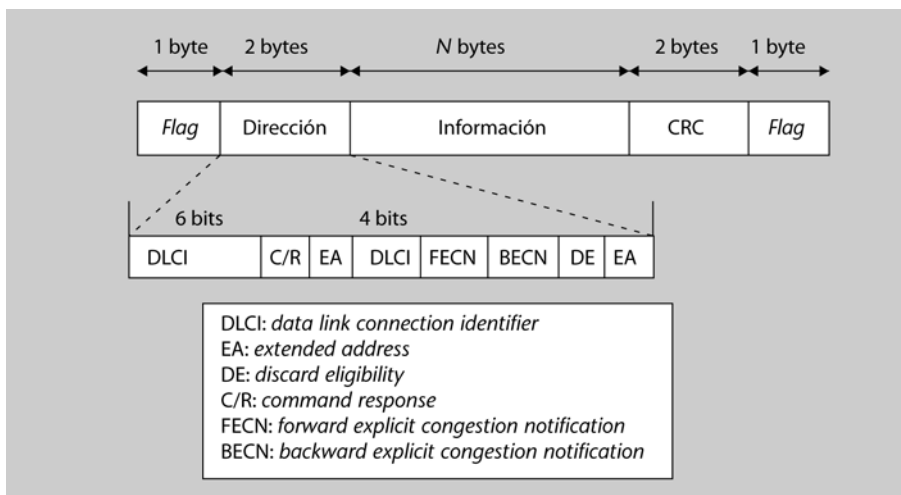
1 byte 2 bytes *N* bytes 2 bytes 1 byte

| *Flag* | Dirección | Información | CRC | *Flag* |
|---|---|---|---|---|

6 bits 4 bits

| DLCI | C/R | EA | DLCI | FECN | BECN | DE | EA |
|---|---|---|---|---|---|---|---|

DLCI: *data link connection identifier*
EA: *extended address*
DE: *discard eligibility*
C/R: *command response*
FECN: *forward explicit congestion notification*
BECN: *backward explicit congestion notification*